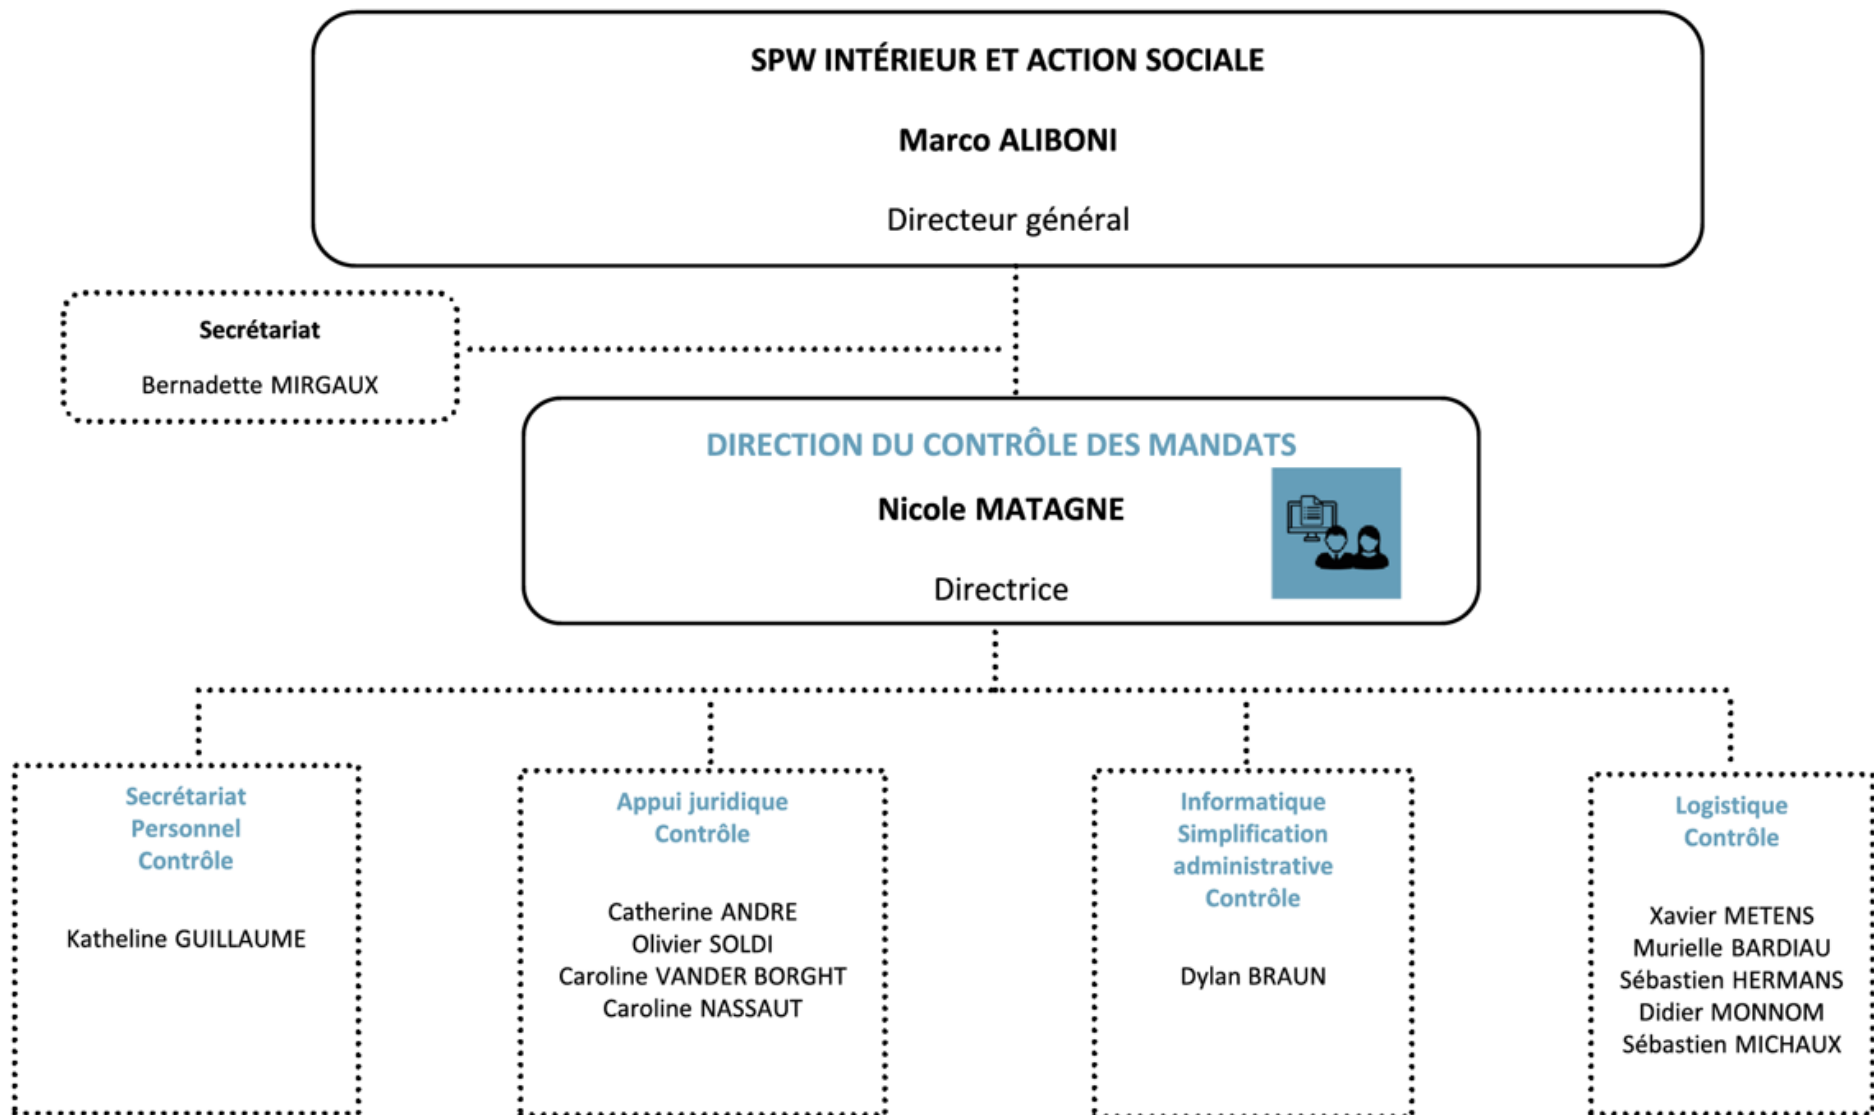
SPW INTÉRIEUR ET ACTION SOCIALE

Marco ALIBONI

Directeur général

Secrétariat

Bernadette MIRGAUX

DIRECTION DU CONTRÔLE DES MANDATS

Nicole MATAGNE

Directrice

Secrétariat
Personnel
Contrôle

Katheline GUILLAUME

Appui juridique
Contrôle

Catherine ANDRE
Olivier SOLDI
Caroline VANDER BORGHT
Caroline NASSAUT

Informatique
Simplification
administrative
Contrôle

Dylan BRAUN

Logistique
Contrôle

Xavier METENS
Murielle BARDIAU
Sébastien HERMANS
Didier MONNOM
Sébastien MICHAUX